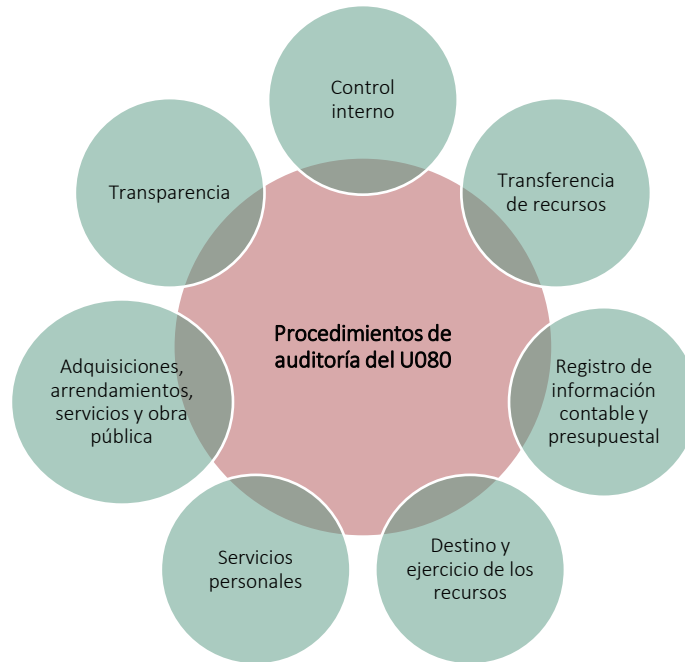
Procedimientos de auditoría del U080

Control interno

Transferencia de recursos

Registro de información contable y presupuestal

Destino y ejercicio de los recursos

Servicios personales

Adquisiciones, arrendamientos, servicios y obra pública

Transparencia